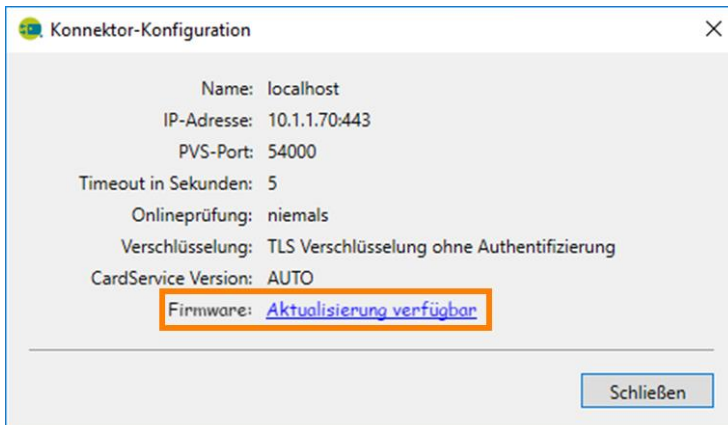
Konnektor-Konfiguration

| | |
|---|---|
| Name: | localhost |
| IP-Adresse: | 10.1.1.70:443 |
| PVS-Port: | 54000 |
| Timeout in Sekunden: | 5 |
| Onlineprüfung: | niemals |
| Verschlüsselung: | TLS Verschlüsselung ohne Authentifizierung |
| CardService Version: | AUTO |
| Firmware: | Aktualisierung verfügbar |

Schließen